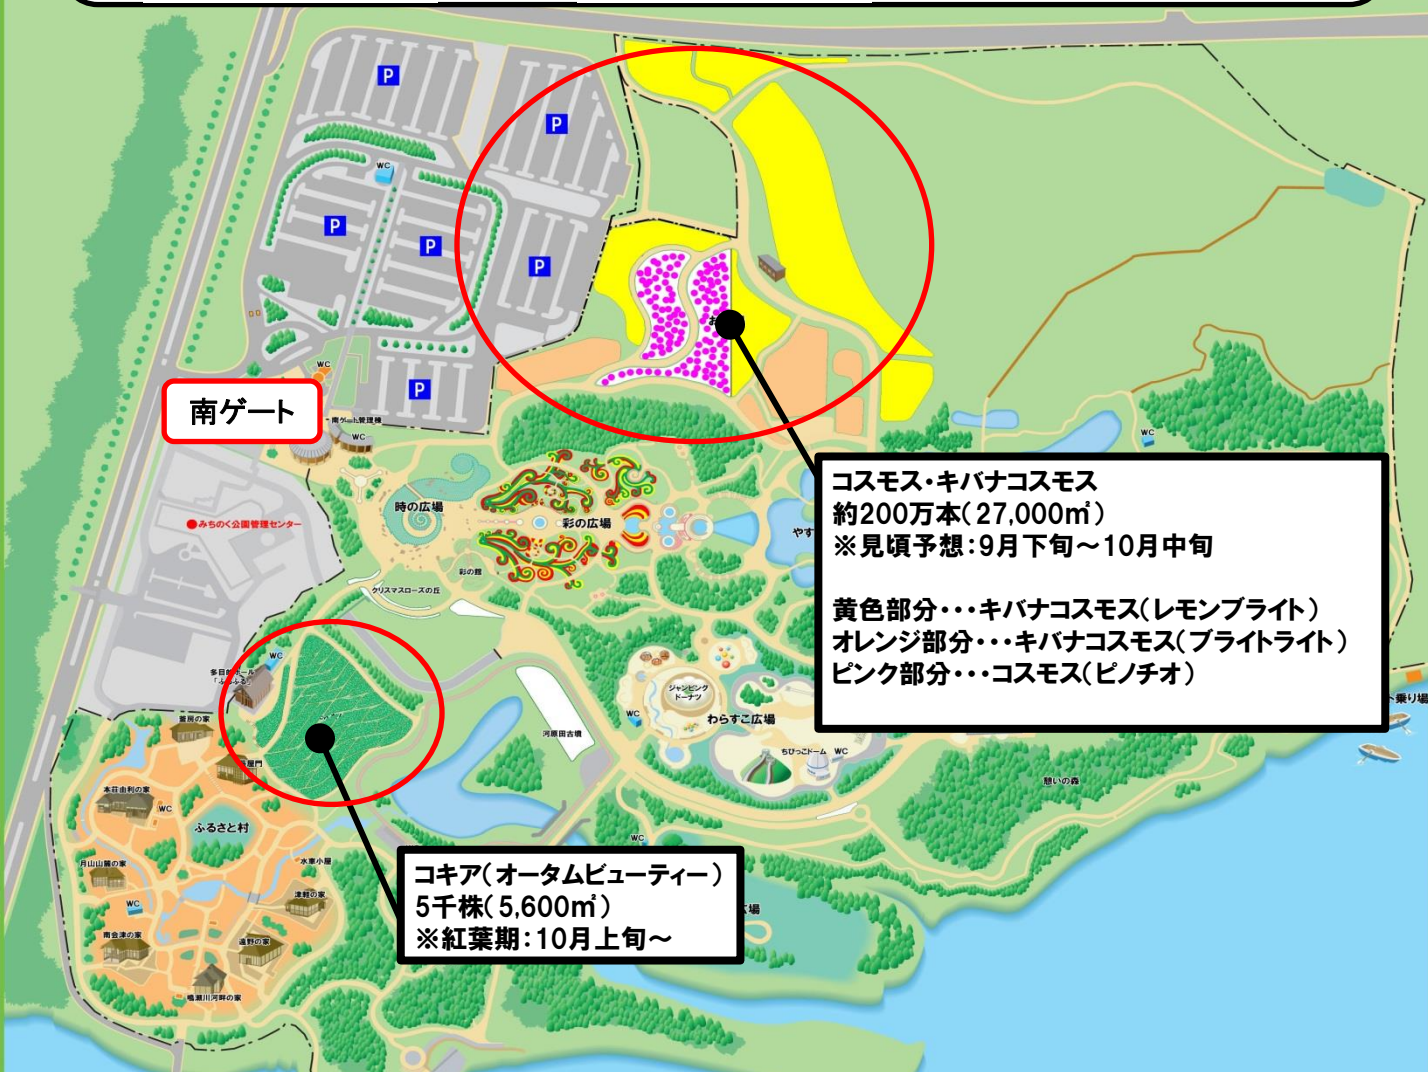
P
P
WC
P
P
P
WC
P
南ゲート
南ゲート管理棟
WC
みちのく公園管理センター
時の広場
彩の広場
彩の館
クリスマスローズの丘
コスモス・キバナコスモス
約200万本（27,000㎡）
※見頃予想：9月下旬～10月中旬

黄色部分・・・キバナコスモス（レモンブライト）
オレンジ部分・・・キバナコスモス（ブライトライト）
ピンク部分・・・コスモス（ピノチオ）
WC
やす
乗り場
ジャンピングドーナツ
わらすこ広場
ちびっこドーム
WC
憩いの森
河原田古墳
WC
WC
多目的ホール「ふるさ」
WC
ふるさと村
本荘由利の家
月山山麓の家
南会津の家
遠野の家
津軽の家
水車小屋
鳴瀬川河畔の家
WC
WC
コキア（オータムビューティー）
5千株（5,600㎡）
※紅葉期：10月上旬～
広場